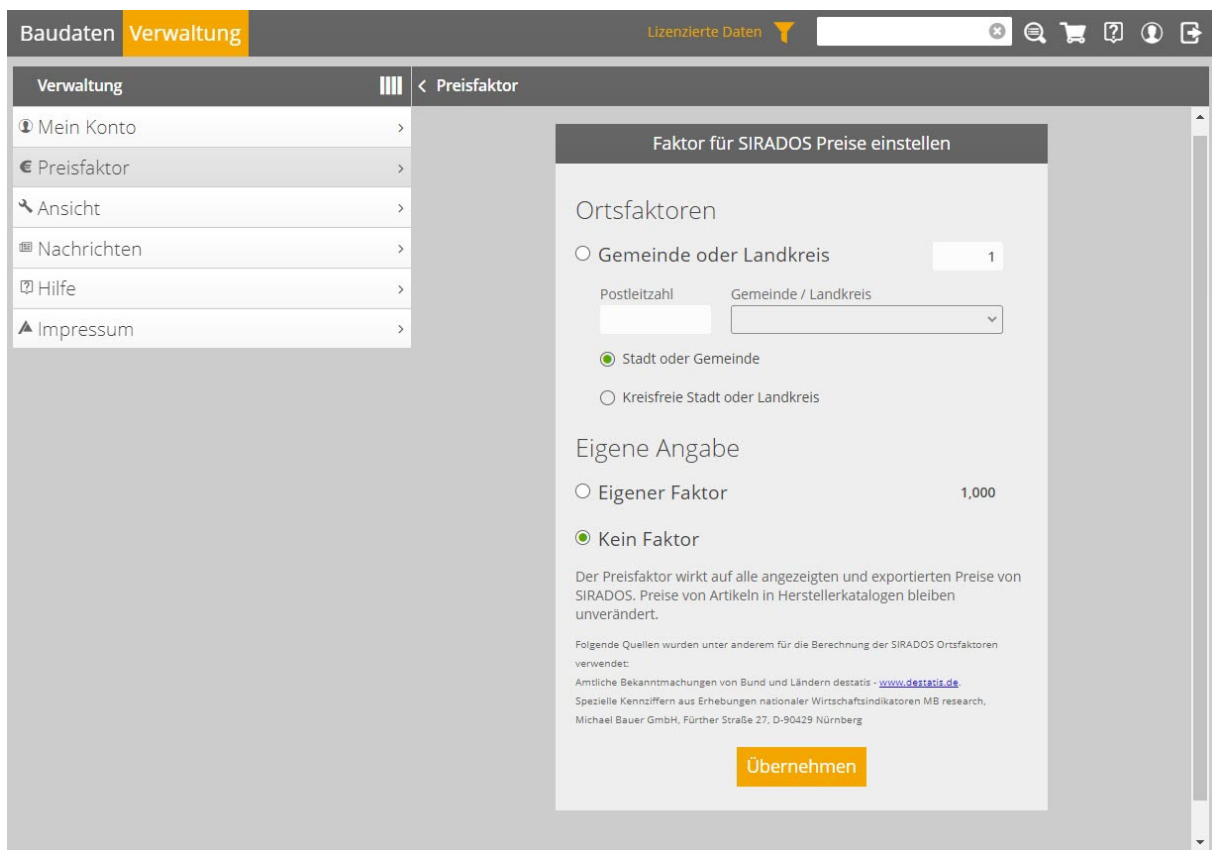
Baudaten Verwaltung

Lizenzierte Daten

Verwaltung

Mein Konto

Preisfaktor

Ansicht

Nachrichten

Hilfe

Impressum

Preisfaktor

Faktor für SIRADOS Preise einstellen

Ortsfaktoren

Gemeinde oder Landkreis 1

Postleitzahl

Gemeinde / Landkreis

Stadt oder Gemeinde

Kreisfreie Stadt oder Landkreis

Eigene Angabe

Eigener Faktor 1,000

Kein Faktor

Der Preisfaktor wirkt auf alle angezeigten und exportierten Preise von SIRADOS. Preise von Artikeln in Herstellerkatalogen bleiben unverändert.

Folgende Quellen wurden unter anderem für die Berechnung der SIRADOS Ortsfaktoren verwendet:
Amtliche Bekanntmachungen von Bund und Ländern destatis - www.destatis.de.
Spezielle Kennziffern aus Erhebungen nationaler Wirtschaftsindikatoren MB research, Michael Bauer GmbH, Fürther Straße 27, D-90429 Nürnberg

Übernehmen